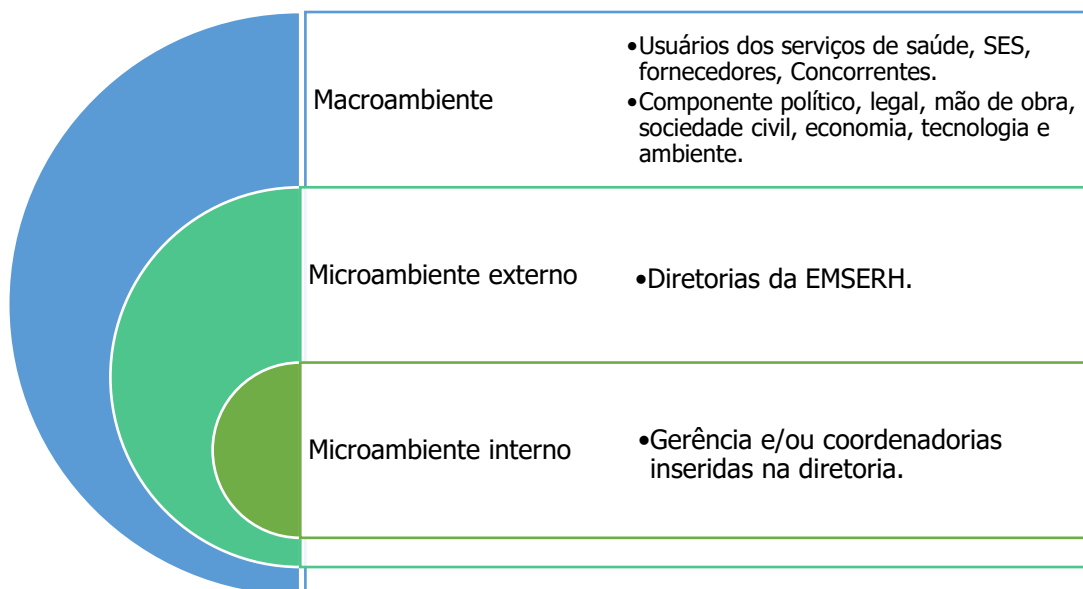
Macroambiente

•Usuários dos serviços de saúde, SES, fornecedores, Concorrentes.
•Componente político, legal, mão de obra, sociedade civil, economia, tecnologia e ambiente.

Microambiente externo

•Diretorias da EMSERH.

Microambiente interno

•Gerência e/ou coordenadorias inseridas na diretoria.